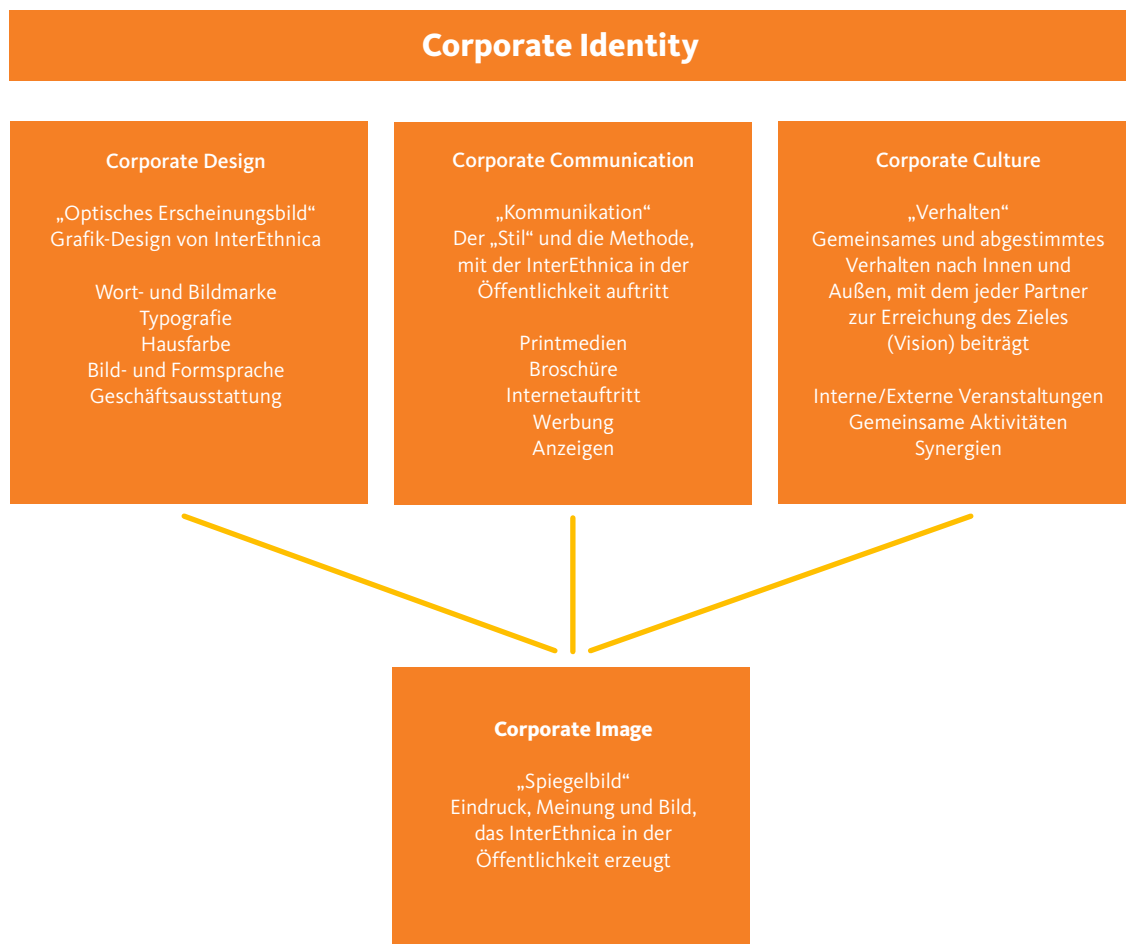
Corporate Identity

Corporate Design

„Optisches Erscheinungsbild“
Grafik-Design von InterEthnica

Wort- und Bildmarke
Typografie
Hausfarbe
Bild- und Formsprache
Geschäftsausstattung

Corporate Communication

„Kommunikation“
Der „Stil“ und die Methode, mit der InterEthnica in der Öffentlichkeit auftritt

Printmedien
Broschüre
Internetauftritt
Werbung
Anzeigen

Corporate Culture

„Verhalten“
Gemeinsames und abgestimmtes Verhalten nach Innen und Außen, mit dem jeder Partner zur Erreichung des Zieles (Vision) beiträgt

Interne/Externe Veranstaltungen
Gemeinsame Aktivitäten
Synergien

Corporate Image

„Spiegelbild“
Eindruck, Meinung und Bild, das InterEthnica in der Öffentlichkeit erzeugt